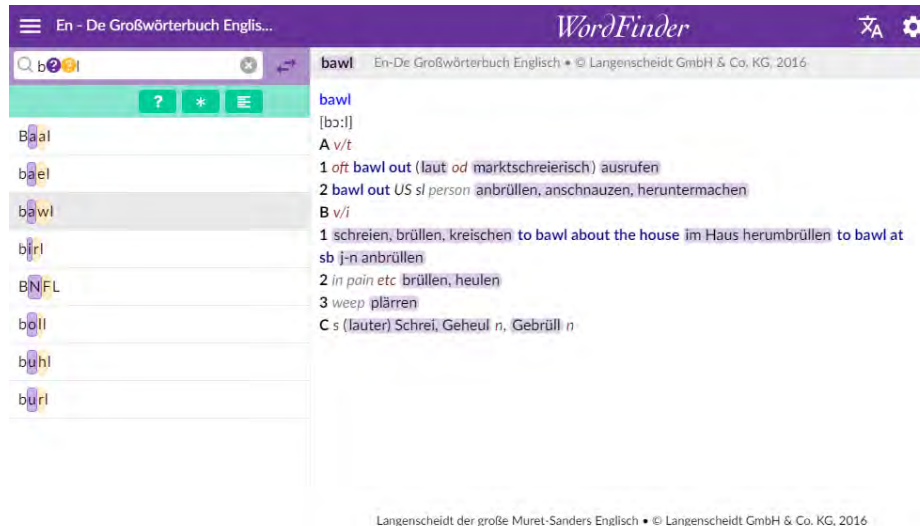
En - De Großwörterbuch Englis...

WordFinder

b??l

? * 

Baal
bael
bawl
birl
BNFL
boll
buhl
burl

bawl En-De Großwörterbuch Englisch • © Langenscheidt GmbH & Co. KG, 2016

bawl
[bɔ:l]
A v/t
1 oft bawl out (laut od marktschreierisch) ausrufen
2 bawl out US sl person anbrüllen, anschnauzen, heruntermachen
B v/i
1 schreien, brüllen, kreischen to bawl about the house im Haus herumbrüllen to bawl at sb j-n anbrüllen
2 in pain etc brüllen, heulen
3 weep plärren
C s (lauter) Schrei, Geheul n, Gebrüll n

Langenscheidt der große Muret-Sanders Englisch • © Langenscheidt GmbH & Co. KG, 2016